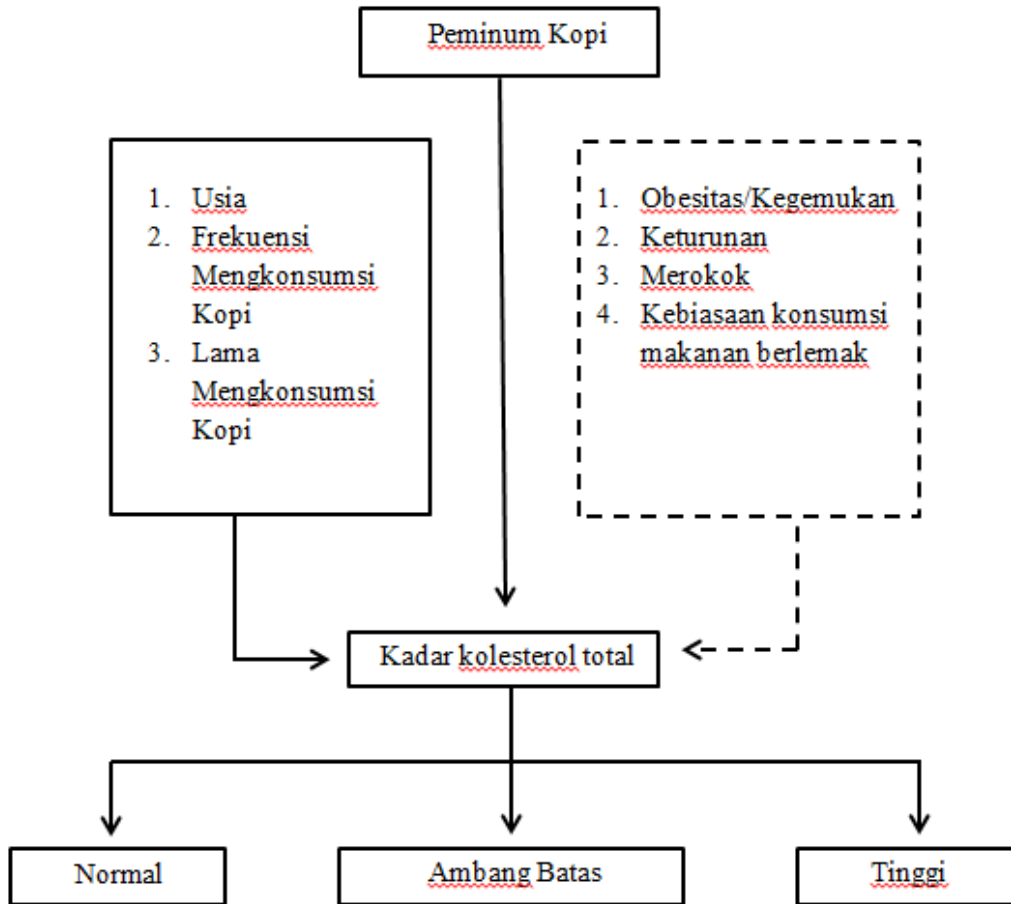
Peminum Kopi

1. Usia
2. Frekuensi Mengkonsumsi Kopi
3. Lama Mengkonsumsi Kopi

1. Obesitas/Kegemukan
2. Keturunan
3. Merokok
4. Kebiasaan konsumsi makanan berlemak

Kadar kolesterol total

Normal

Ambang Batas

Tinggi